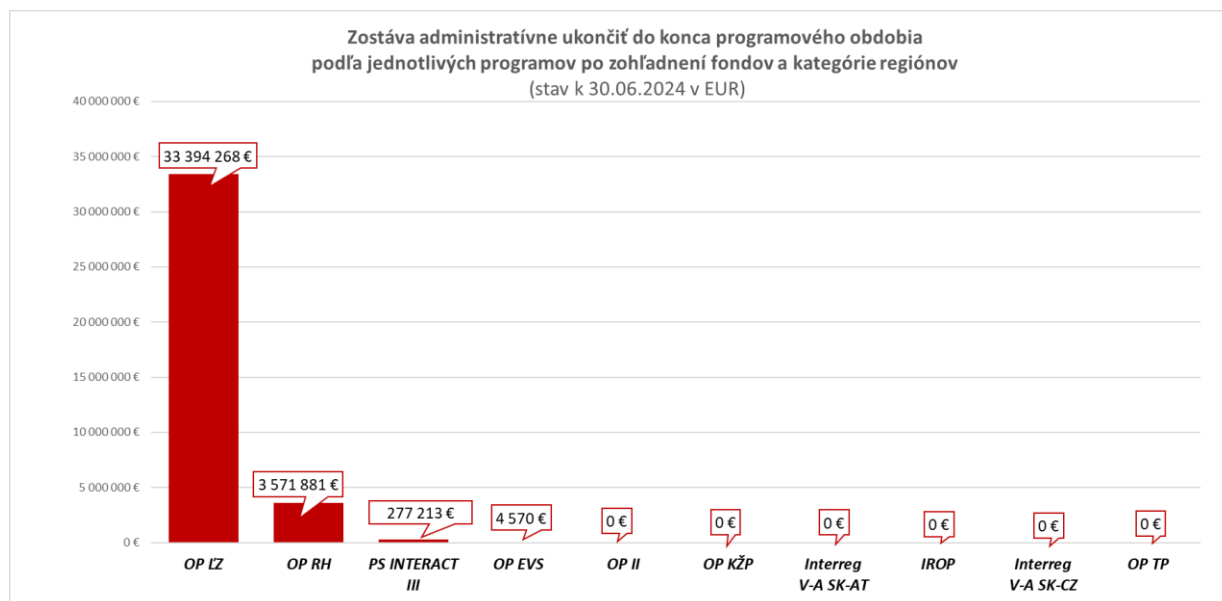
Zostáva administratívne ukončiť do konca programového obdobia podľa jednotlivých programov po zohľadnení fondov a kategórie regiónov
(stav k 30.06.2024 v EUR)

40 000 000 €
35 000 000 €
30 000 000 €
25 000 000 €
20 000 000 €
15 000 000 €
10 000 000 €
5 000 000 €
0 €

33 394 268 €
3 571 881 €
277 213 €
4 570 €
0 €
0 €
0 €
0 €
0 €
0 €

OP ĽZ
OP RH
PS INTERACT III
OP EVS
OP II
OP KŽP
Interreg V-A SK-AT
IROP
Interreg V-A SK-CZ
OP TP